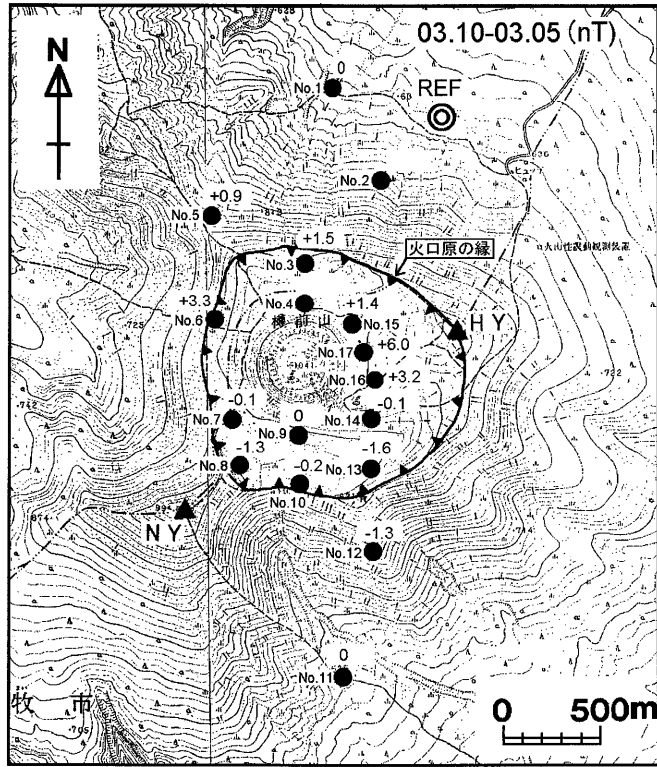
N

03.10-03.05 (nT)

0
No.1

REF

No.2

+0.9
No.5

+1.5
No.3

火口原の縁

+3.3
No.6

No.4
+1.4
樽前山
No.15

H Y

No.17
+6.0

No.16
+3.2

No.7
-0.1

0
No.9

No.14
-0.1

No.8
-1.3

-0.2
No.10

-1.6
No.13

N Y

-1.3
No.12

0
No.11

牧 市

0 500m